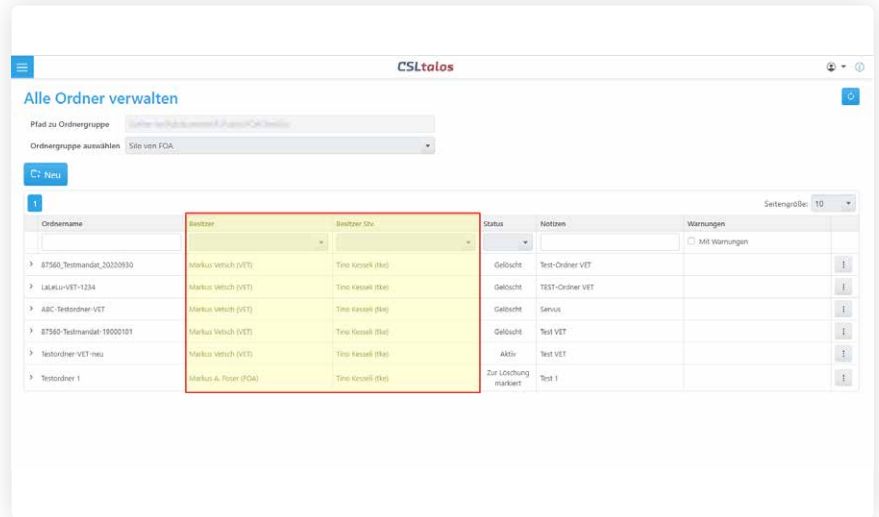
CSLtalos

Alle Ordner verwalten

Pfad zu Ordnergruppe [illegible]

Ordnergruppe auswählen Silo von FOA

Neu

1

Seitengröße: 10

| Ordnername | Besitzer | Besitzer Stv. | Status | Notizen | Warnungen | |
|---|---|---|---|---|---|---|
| | | | | | Mit Warnungen | |
| 87560_Testmandat_20220930 | Markus Vetsch (VET) | Tino Kesseli (tke) | Gelöscht | Test-Ordner VET | | ⋮ |
| LaLeLu-VET-1234 | Markus Vetsch (VET) | Tino Kesseli (tke) | Gelöscht | TEST-Ordner VET | | ⋮ |
| ABC-Testordner-VET | Markus Vetsch (VET) | Tino Kesseli (tke) | Gelöscht | Servus | | ⋮ |
| 87560-Testmandat-19000101 | Markus Vetsch (VET) | Tino Kesseli (tke) | Gelöscht | Test VET | | ⋮ |
| Testordner-VET-neu | Markus Vetsch (VET) | Tino Kesseli (tke) | Aktiv | Test VET | | ⋮ |
| Testordner 1 | Markus A. Foser (FOA) | Tino Kesseli (tke) | Zur Löschung markiert | Test 1 | | ⋮ |